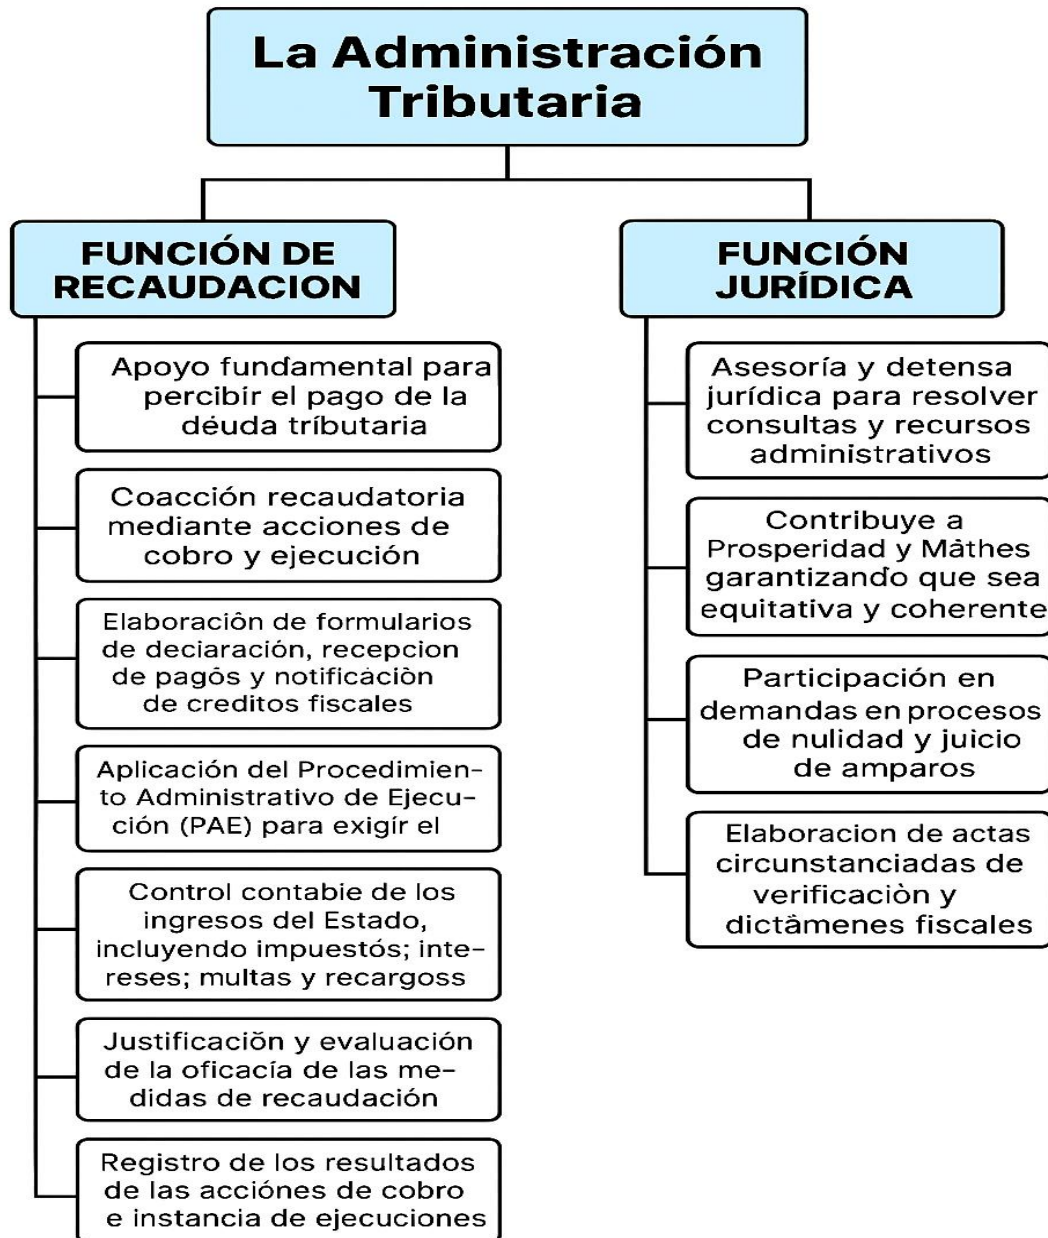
La Administración Tributaria

FUNCIÓN DE RECAUDACION

Apoyo fundamental para percibir el pago de la déuda tríbutaria

Coacción recaudatoria mediante acciones de cobro y ejecución

Elaboraciôn de formularios de deciaración, recepcion de pagôs y notificácciòn de creditos fiscales

Aplicación del Procedimiento Administrativo de Ejecución (PAE) para exigír el

Control contabie de los ingresos del Estado, incluyendo impuestós; intereses; multas y recargoss

Justificaciön y evaluación de la oficacía de las medidas de recaudación

Registro de los resultados de las acciónes de cobro e instancia de ejecuciones

FUNCIÓN JURÍDICA

Asesoría y detensa jurídica para resolver consultas y recursos administrativos

Contribuye a Prosperidad y Mâthes garantizando que sea equitativa y coherente

Participación en demandas en procesos de nulidad y juicio de amparos

Elaboracion de actas circunstanciadas de verificaciòn y dictâmenes fiscales